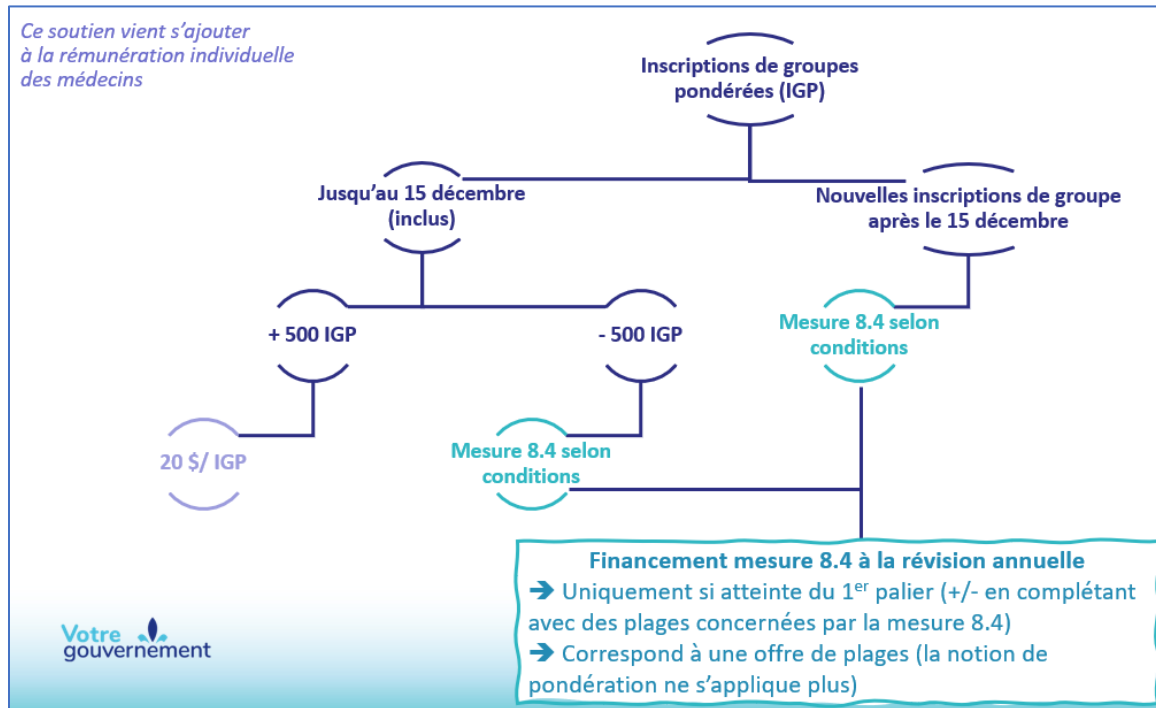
Ce soutien vient s'ajouter à la rémunération individuelle des médecins

Inscriptions de groupes pondérées (IGP)

Jusqu'au 15 décembre (inclus)

Nouvelles inscriptions de groupe après le 15 décembre

+ 500 IGP

- 500 IGP

Mesure 8.4 selon conditions

20 $/ IGP

Mesure 8.4 selon conditions

Financement mesure 8.4 à la révision annuelle
➔ Uniquement si atteinte du 1$^{er}$ palier (+/- en complétant avec des plages concernées par la mesure 8.4)
➔ Correspond à une offre de plages (la notion de pondération ne s'applique plus)

Votre gouvernement